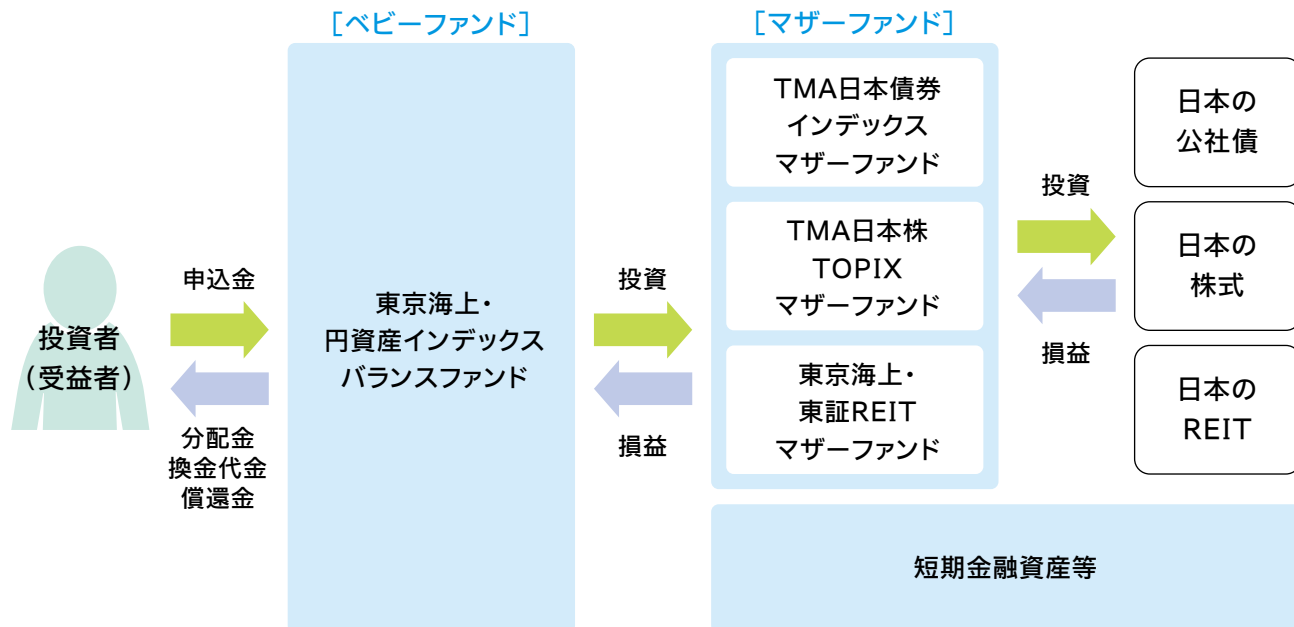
［ベビーファンド］

［マザーファンド］

投資者
（受益者）

申込金

分配金
換金代金
償還金

東京海上・
円資産インデックス
バランスファンド

投資

損益

TMA日本債券
インデックス
マザーファンド

TMA日本株
TOPIX
マザーファンド

東京海上・
東証REIT
マザーファンド

投資

損益

日本の
公社債

日本の
株式

日本の
REIT

短期金融資産等